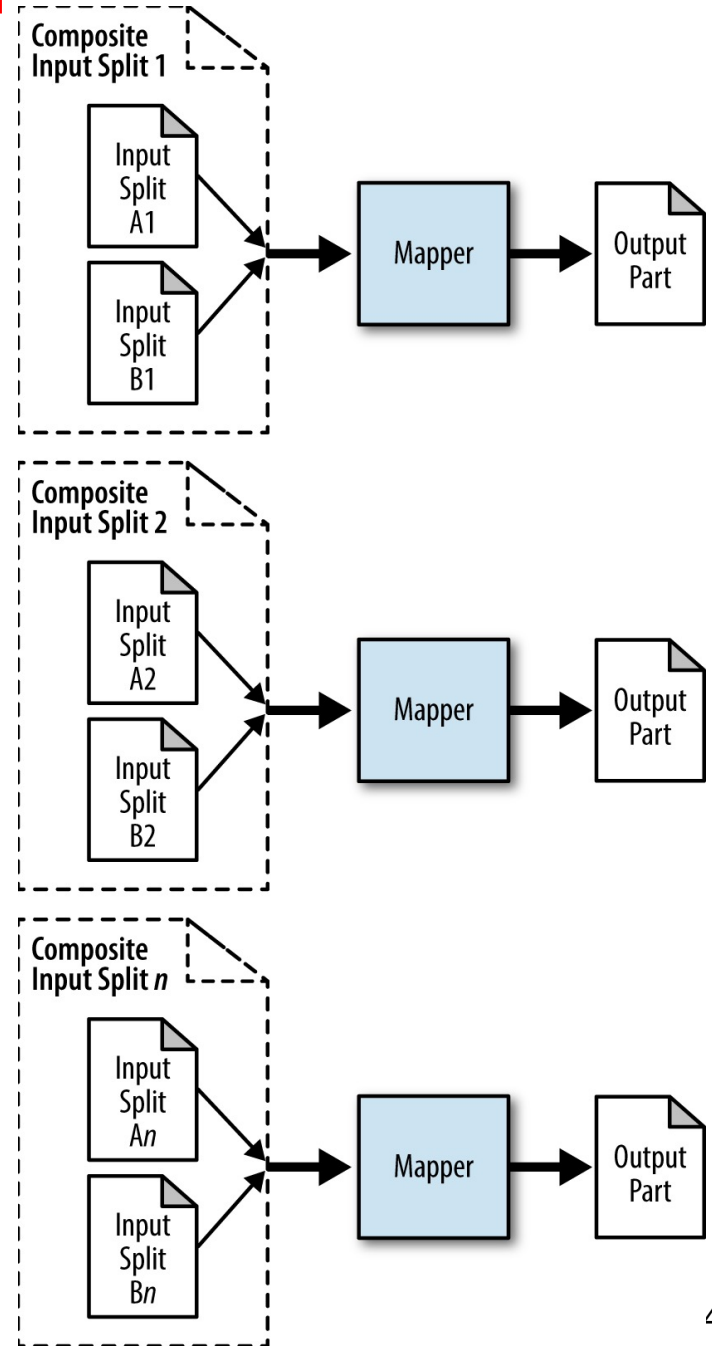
Composite Input Split 1

Input Split A1

Input Split B1

Mapper

Output Part

Composite Input Split 2

Input Split A2

Input Split B2

Mapper

Output Part

Composite Input Split *n*

Input Split A*n*

Input Split B*n*

Mapper

Output Part

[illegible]